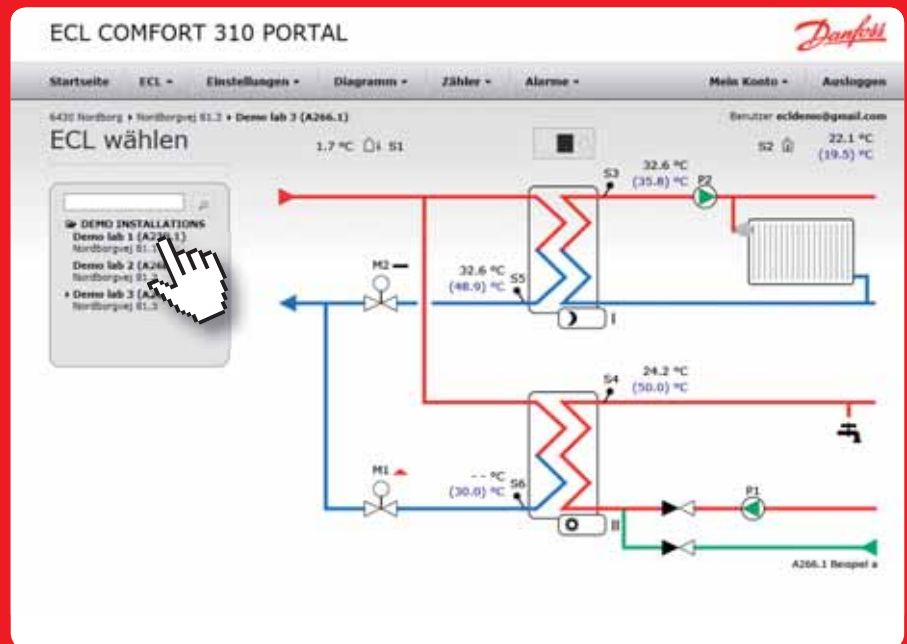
ECL COMFORT 310 PORTAL

Danfoss

Startseite ECL ▾ Einstellungen ▾ Diagramm ▾ Zähler ▾ Alarme ▾ Mein Konto ▾ Ausloggen

6430 Nordborg ▸ Nordborgvej 81.3 ▸ Demo lab 3 (A266.1)

Benutzer ecldemo@gmail.com

ECL wählen

1.7 °C S1

S2 22.1 °C (19.5) °C

DEMO INSTALLATIONS
Demo lab 1 (A2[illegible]1)
Nordborgvej 81.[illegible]
Demo lab 2 (A26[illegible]
Nordborgvej 81.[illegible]
▸ Demo lab 3 (A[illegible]
Nordborgvej 81.3

S3 32.6 °C (35.8) °C P2

M2

32.6 °C (48.9) °C S5

I

S4 24.2 °C (50.0) °C

M1

- - °C (30.0) °C S6

II

P1

A266.1 Beispel a